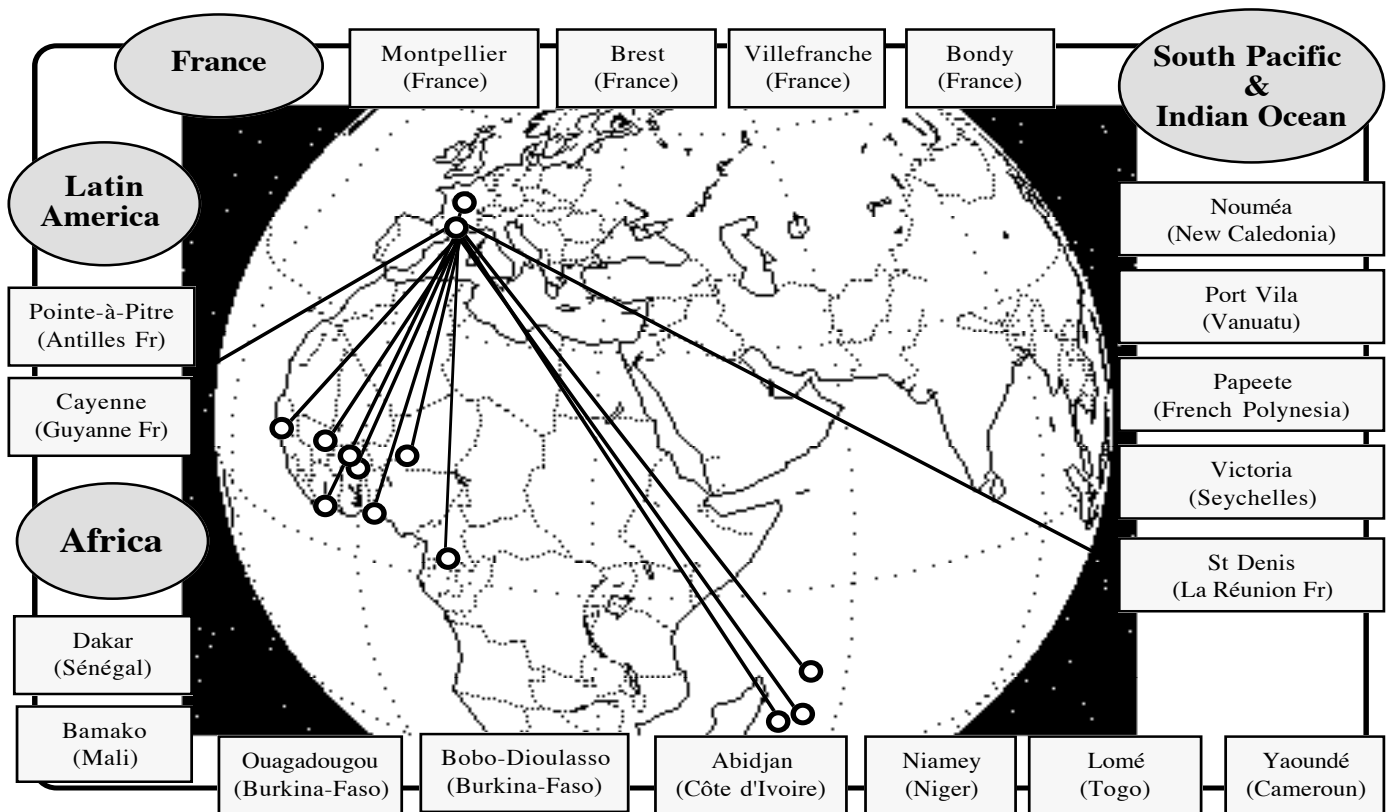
France

Montpellier (France)

Brest (France)

Villefranche (France)

Bondy (France)

South Pacific & Indian Ocean

Latin America

Pointe-à-Pitre (Antilles Fr)

Cayenne (Guyanne Fr)

Africa

Dakar (Sénégal)

Bamako (Mali)

Nouméa (New Caledonia)

Port Vila (Vanuatu)

Papeete (French Polynesia)

Victoria (Seychelles)

St Denis (La Réunion Fr)

Ouagadougou (Burkina-Faso)

Bobo-Dioulasso (Burkina-Faso)

Abidjan (Côte d'Ivoire)

Niamey (Niger)

Lomé (Togo)

Yaoundé (Cameroun)